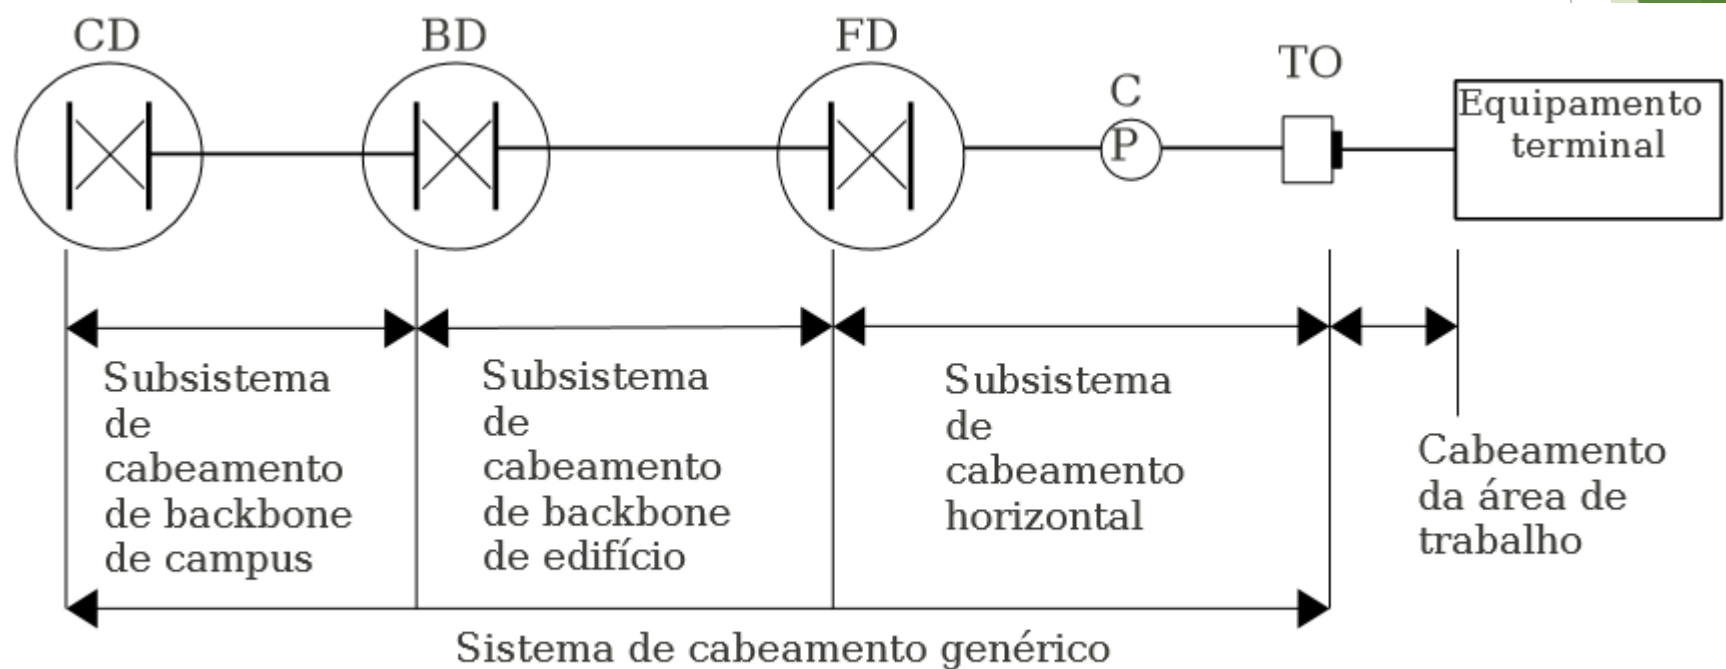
CD

BD

FD

C

P

TO

Equipamento terminal

Subsistema de cabeamento de backbone de campus

Subsistema de cabeamento de backbone de edifício

Subsistema de cabeamento horizontal

Cabeamento da área de trabalho

Sistema de cabeamento genérico